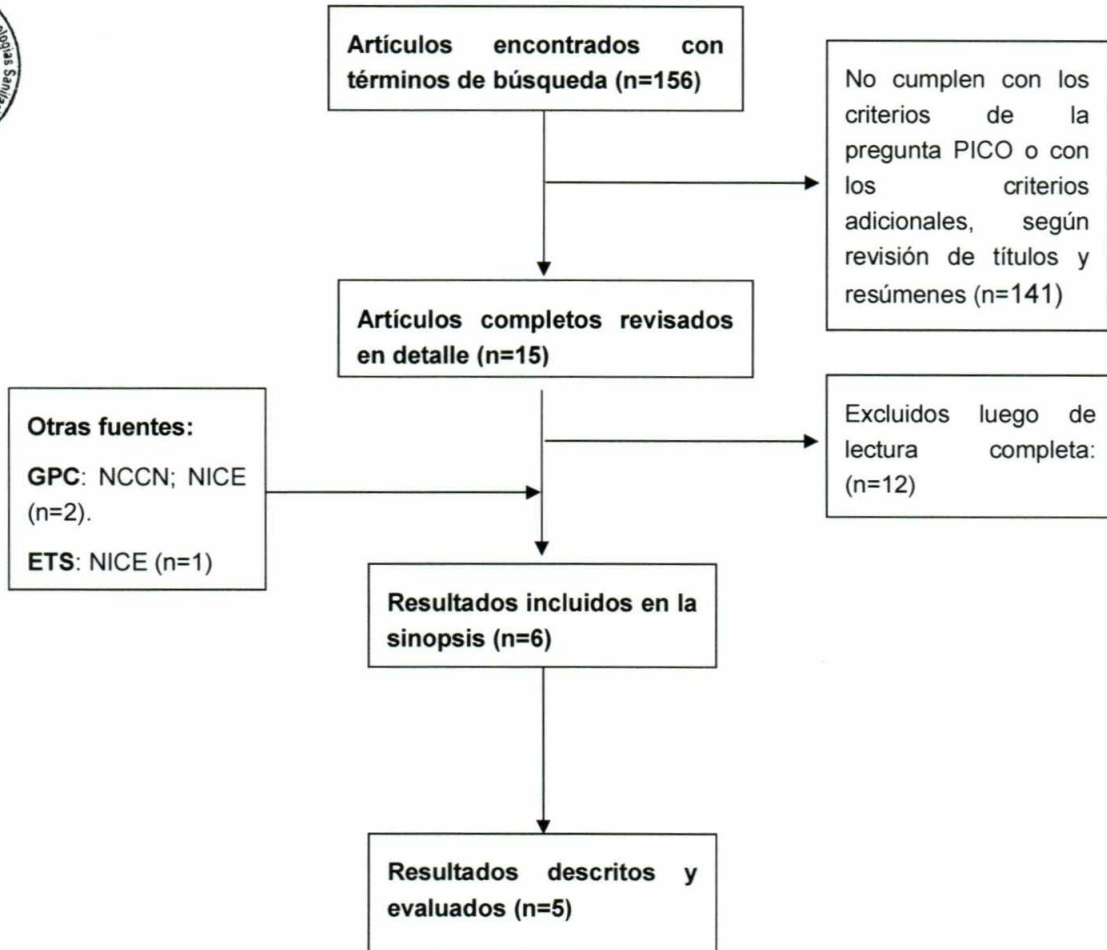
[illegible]

Artículos encontrados con términos de búsqueda (n=156)

No cumplen con los criterios de la pregunta PICO o con los criterios adicionales, según revisión de títulos y resúmenes (n=141)

Artículos completos revisados en detalle (n=15)

Otras fuentes:

GPC: NCCN; NICE (n=2).

ETS: NICE (n=1)

Excluidos luego de lectura completa: (n=12)

Resultados incluidos en la sinopsis (n=6)

Resultados descritos y evaluados (n=5)